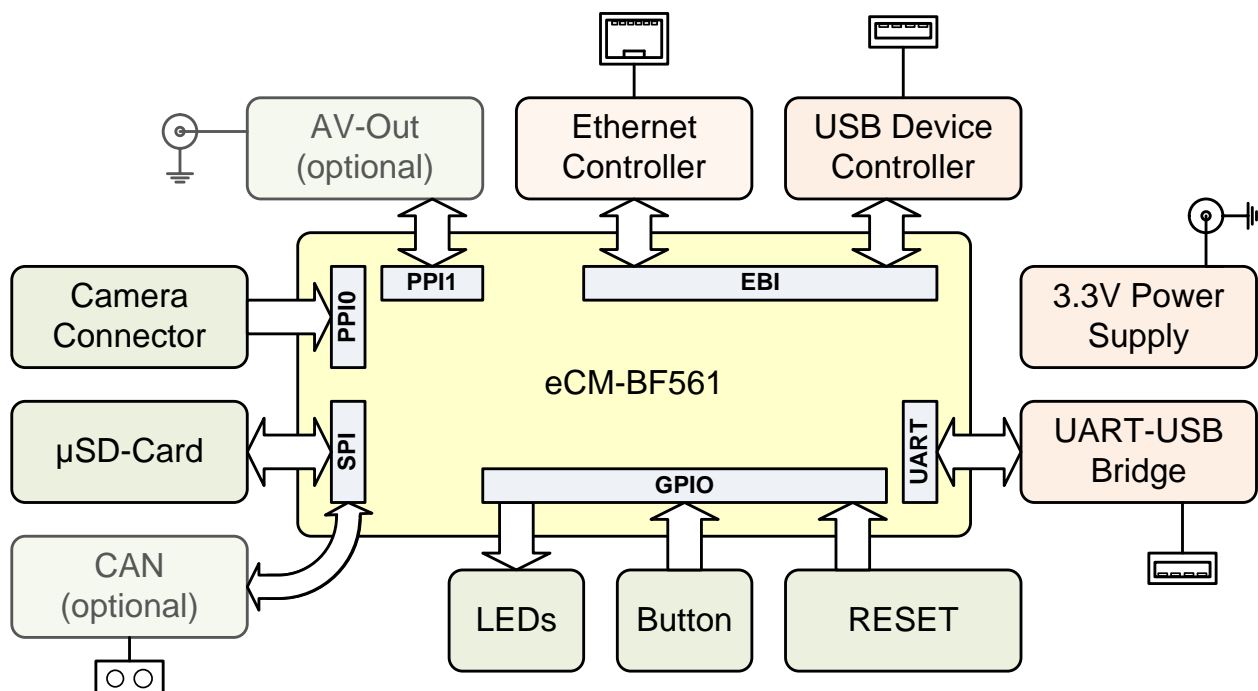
AV-Out
(optional)

Ethernet
Controller

USB Device
Controller

PPI1

EBI

Camera
Connector

PPI0

3.3V Power
Supply

eCM-BF561

μSD-Card

SPI

UART

UART-USB
Bridge

GPIO

CAN
(optional)

LEDs

Button

RESET